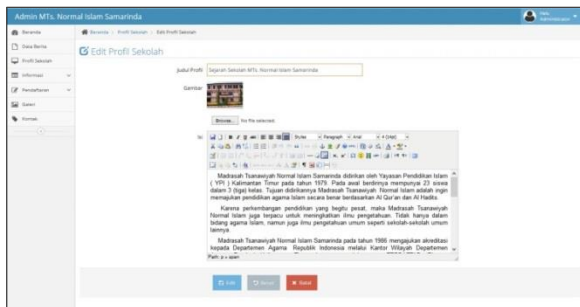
Admin MTs. Normal Islam Samarinda

Beranda
Data Berita
Profil Sekolah
Informasi
Pendaftaran
Galeri
Kontak

Beranda > Profil Sekolah > Edit Profil Sekolah

Edit Profil Sekolah

Judul Profil: Sejarah Sekolah MTs. Normal Islam Samarinda

Gambar

Browse... No file selected.

Isi

Styles Paragraph Arial 4 (14pt)

Madrasah Tsanawiyah Normal Islam Samarinda didirikan oleh Yayasan Pendidikan Islam ( YPI ) Kalimantan Timur pada tahun 1979. Pada awal berdirinya mempunyai 23 siswa dalam 3 (tiga) kelas. Tujuan didirikannya Madrasah Tsanawiyah Normal Islam adalah ingin memajukan pendidikan agama Islam secara benar berdasarkan Al Qur'an dan Al Hadits.

Karena perkembangan pendidikan yang begitu pesat, maka Madrasah Tsanawiyah Normal Islam juga terpacu untuk meningkatkan ilmu pengetahuan. Tidak hanya dalam bidang agama Islam, namun juga ilmu pengetahuan umum seperti sekolah-sekolah umum lainnya.

Madrasah Tsanawiyah Normal Islam Samarinda pada tahun 1986 mengajukan akreditasi kepada Departemen Agama Republik Indonesia melalui Kantor Wilayah Departemen

Path: p » span

Edit Reset Batal